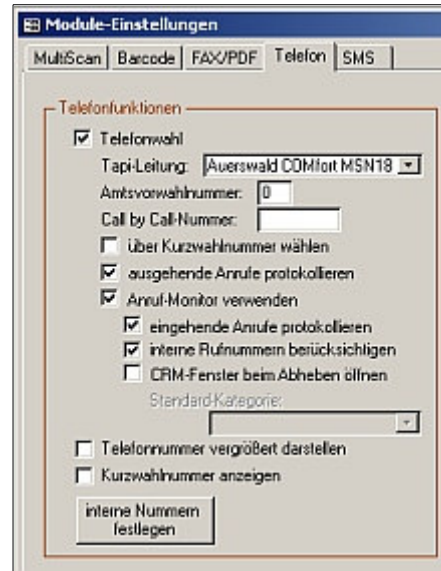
Module-Einstellungen

MultiScan | Barcode | FAX/PDF | Telefon | SMS

Telefonfunktionen

Telefonwahl

Tapi-Leitung: Auerswald COMfort MSN18

Amtsvorwahlnummer: 0

Call by Call-Nummer:

über Kurzwahlnummer wählen

ausgehende Anrufe protokollieren

Anruf-Monitor verwenden

eingehende Anrufe protokollieren

interne Rufnummern berücksichtigen

CRM-Fenster beim Abheben öffnen

Standard-Kategorie:

Telefonnummer vergrößert darstellen

Kurzwahlnummer anzeigen

interne Nummern festlegen